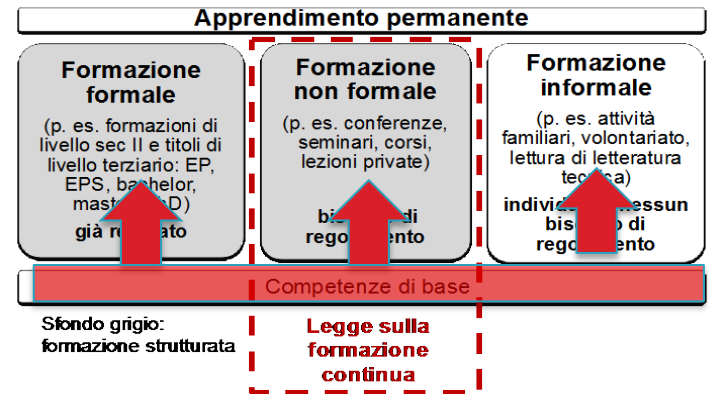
Apprendimento permanente

Formazione formale

(p. es. formazioni di livello sec II e titoli di livello terziario: EP, EPS, bachelor, maste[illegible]D)

già r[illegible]ato

Formazione non formale

(p. es. conferenze, seminari, corsi, lezioni private)

bi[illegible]di rego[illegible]ento

Formazione informale

(p. es. attività familiari, volontariato, lettura di letteratura tec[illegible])

individ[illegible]essun bis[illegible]o di regola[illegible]ento

Competenze di base

Sfondo grigio: formazione strutturata

Legge sulla formazione continua